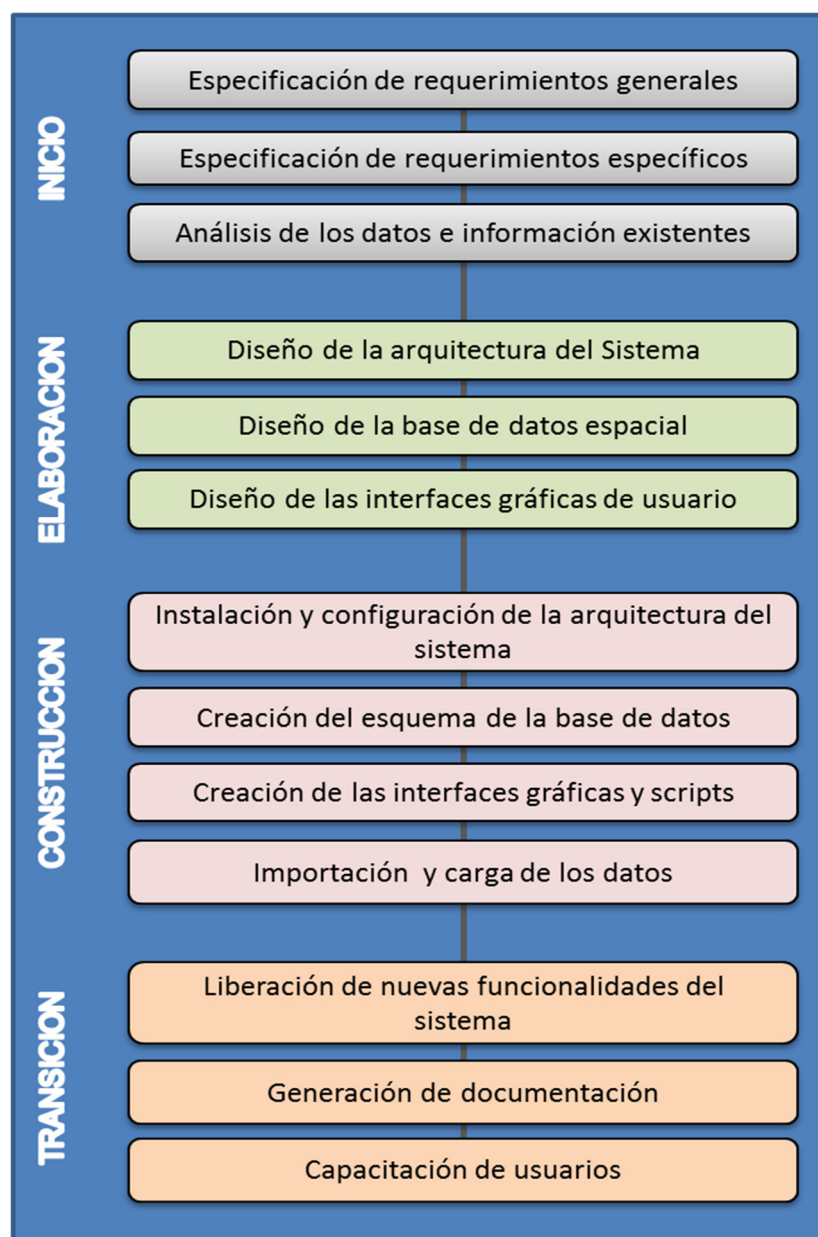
INICIO

Especificación de requerimientos generales

Especificación de requerimientos específicos

Análisis de los datos e información existentes

ELABORACION

Diseño de la arquitectura del Sistema

Diseño de la base de datos espacial

Diseño de las interfaces gráficas de usuario

CONSTRUCCION

Instalación y configuración de la arquitectura del sistema

Creación del esquema de la base de datos

Creación de las interfaces gráficas y scripts

Importación y carga de los datos

TRANSICION

Liberación de nuevas funcionalidades del sistema

Generación de documentación

Capacitación de usuarios